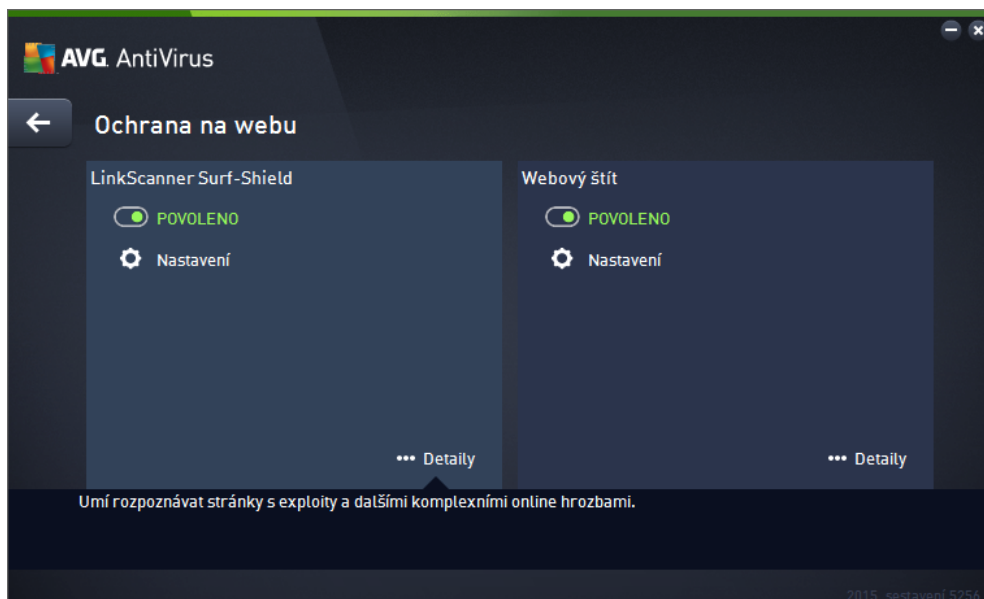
AVG. AntiVirus

Ochrana na webu

LinkScanner Surf-Shield

POVOLENO

Nastavení

••• Detaily

Webový štít

POVOLENO

Nastavení

••• Detaily

Umí rozpoznávat stránky s exploity a dalšími komplexními online hrozbami.

2015 sestavení 5256